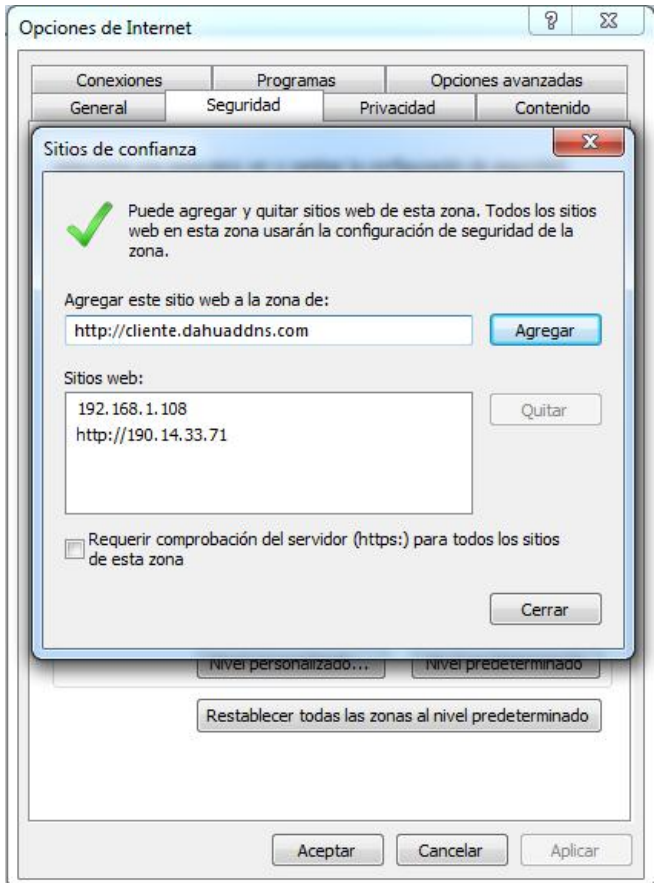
Opciones de Internet

?

Conexiones
Programas
Opciones avanzadas
General
Seguridad
Privacidad
Contenido

Sitios de confianza

Puede agregar y quitar sitios web de esta zona. Todos los sitios web en esta zona usarán la configuración de seguridad de la zona.

Agregar este sitio web a la zona de:

http://cliente.dahuaddns.com

Agregar

Sitios web:

192.168.1.108
http://190.14.33.71

Quitar

Requerir comprobación del servidor (https:) para todos los sitios de esta zona

Cerrar

Nivel personalizado...
Nivel predeterminado

Restablecer todas las zonas al nivel predeterminado

Aceptar
Cancelar
Aplicar